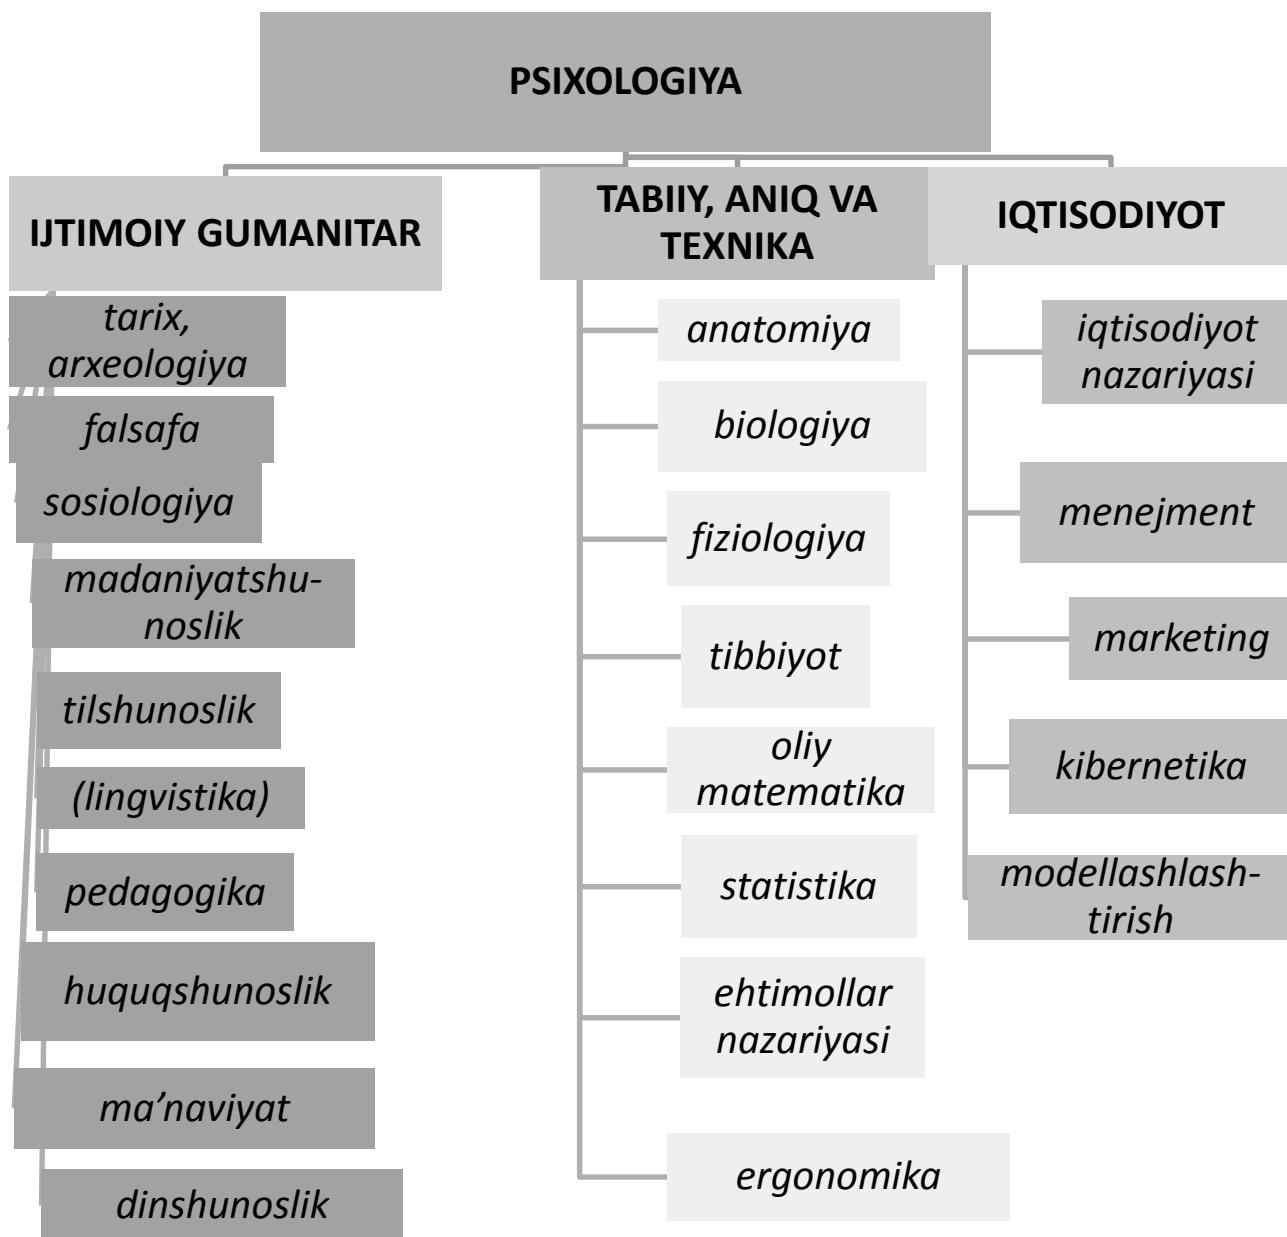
PSIXOLOGIYA

IJTIMOIY GUMANITAR

tarix, arxeologiya

falsafa

sosiologiya

madaniyatshunoslik

tilshunoslik

(lingvistika)

pedagogika

huquqshunoslik

ma’naviyat

dinshunoslik

TABIIY, ANIQ VA TEXNIKA

anatomiya

biologiya

fiziologiya

tibbiyot

oliy matematika

statistika

ehtimollar nazariyasi

ergonomika

IQTISODIYOT

iqtisodiyot nazariyasi

menejment

marketing

kibernetika

modellashlashtirish